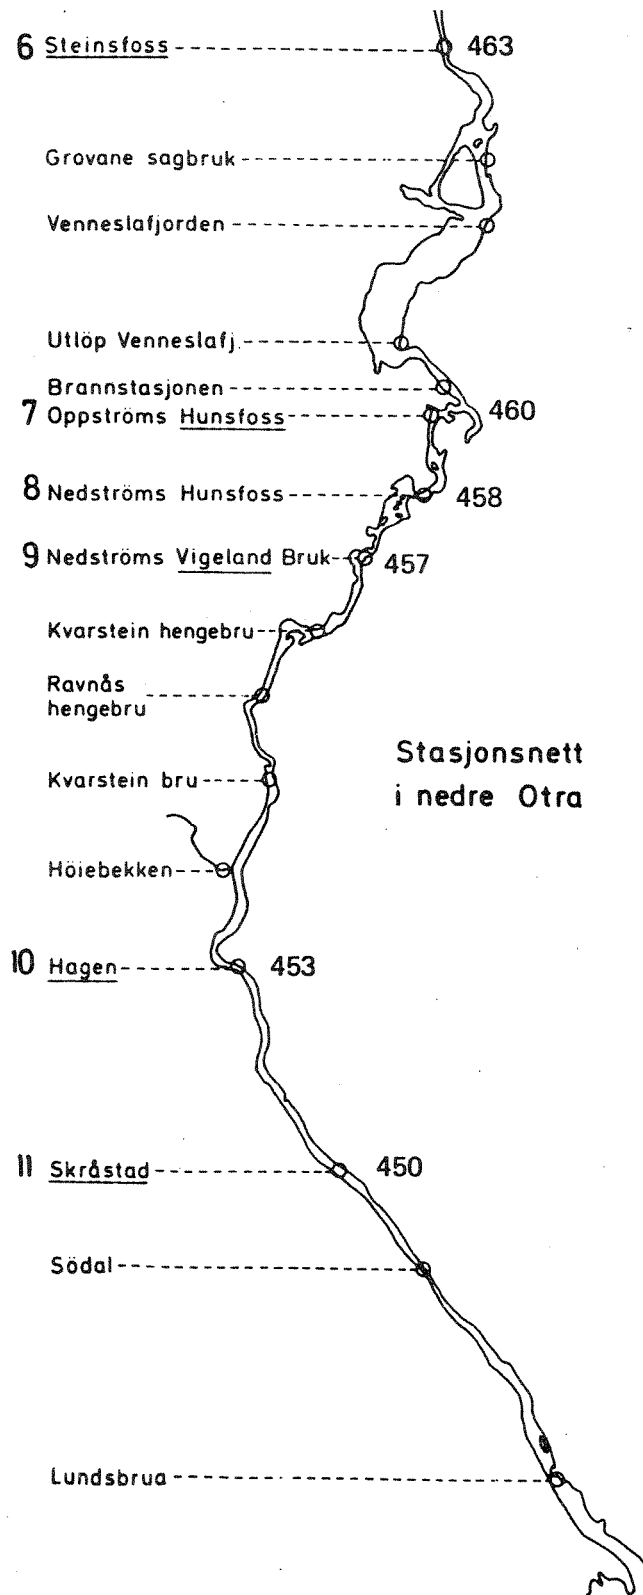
6 Steinsfoss 463

Grovane sagbruk

Venneslafjorden

Utlöp Venneslafj.

Brannstasjonen

7 Oppströms Hunsfoss 460

8 Nedströms Hunsfoss 458

9 Nedströms Vigeland Bruk 457

Kvarstein hengebru

Ravnås hengebru

Stasjonsnett i nedre Otra

Kvarstein bru

Höiebekken

10 Hagen 453

11 Skråstad 450

Södal

Lundsbrua